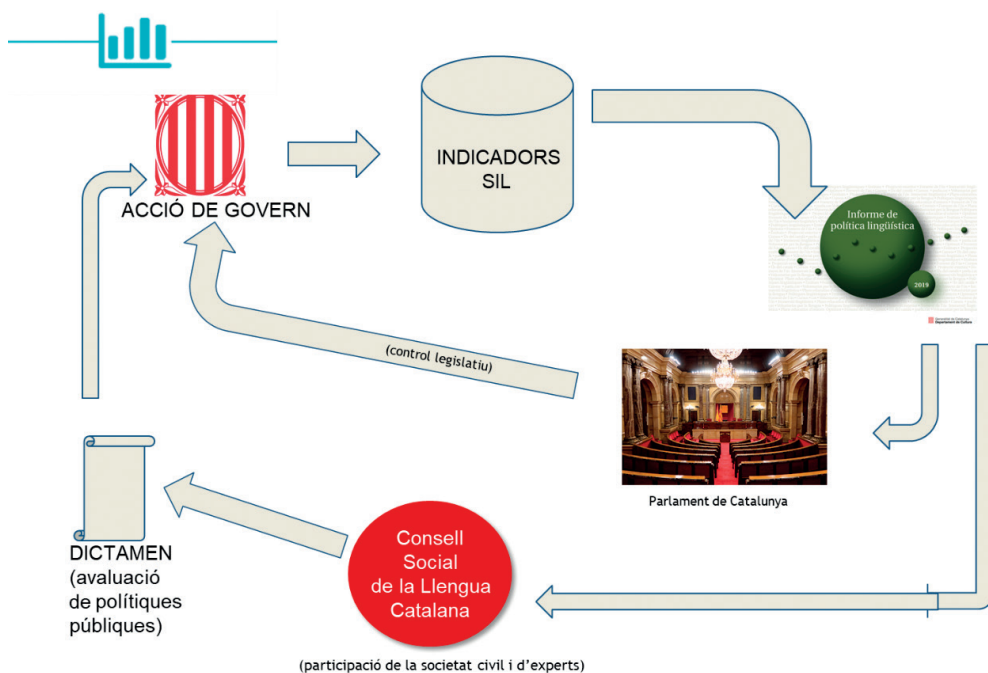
ACCIÓ DE GOVERN

INDICADORS SIL

Informe de política lingüística

2019

Generalitat de Catalunya
Departament de Cultura

(control legislatiu)

Parlament de Catalunya

DICTAMEN
(avaluació de polítiques públiques)

Consell Social de la Llengua Catalana

(participació de la societat civil i d'experts)